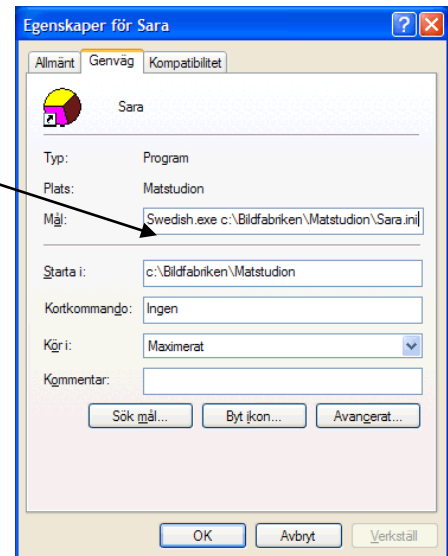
Egenskaper för Sara

Allmänt | Genväg | Kompatibilitet

Sara

Typ: Program

Plats: Matstudion

Mål: Swedish.exe c:\Bildfabriken\Matstudion\Sara.ini

Starta i: c:\Bildfabriken\Matstudion

Kortkommando: Ingen

Kör i: Maximerat

Kommentar:

Sök mål... | Byt ikon... | Avancerat...

OK | Avbryt | Verkställ